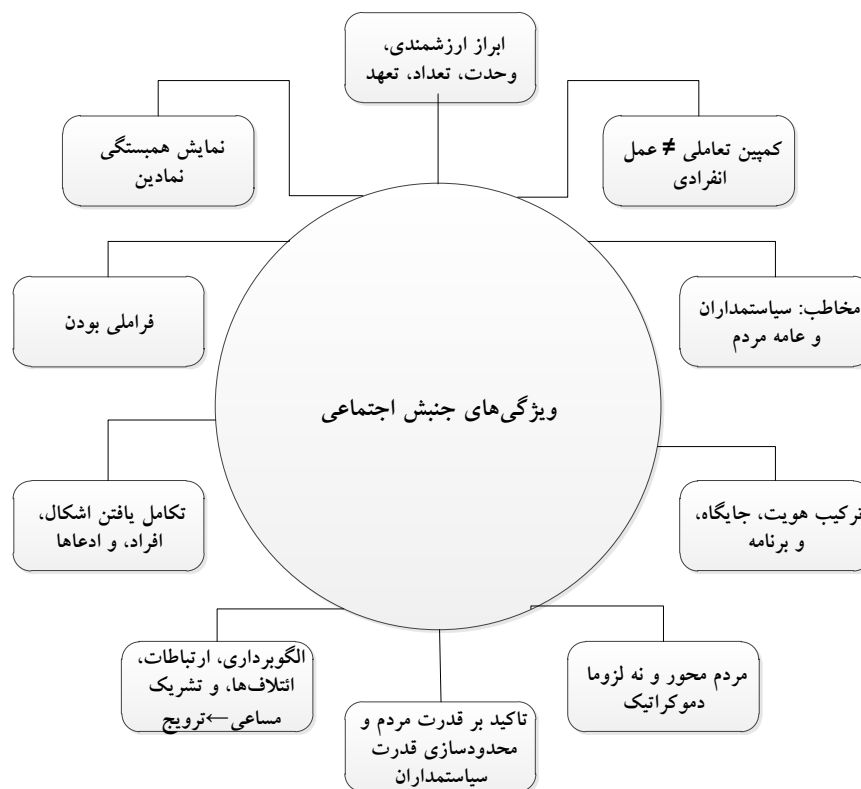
ویژگی‌های جنبش اجتماعی

ابراز ارزشمندی، وحدت، تعداد، تعهد

کمپین تعاملی ≠ عمل انفرادی

مخاطب: سیاستمداران و عامه مردم

ترکیب هویت، جایگاه، و برنامه

مردم محور و نه لزوما دموکراتیک

تاکید بر قدرت مردم و محدودسازی قدرت سیاستمداران

الگوبرداری، ارتباطات، ائتلاف‌ها، و تشریک مساعی⟵ترویج

تکامل یافتن اشکال، افراد، و ادعاها

فراملی بودن

نمایش همبستگی نمادین